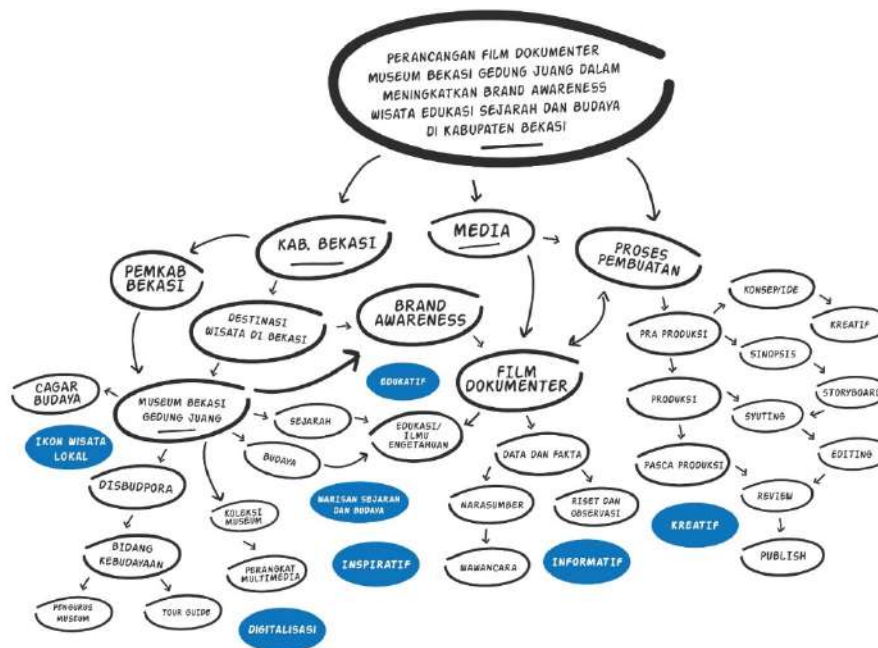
PERANCANGAN FILM DOKUMENTER MUSEUM BEKASI GEDUNG JUANG DALAM MENINGKATKAN BRAND AWARENESS WISATA EDUKASI SEJARAH DAN BUDAYA DI KABUPATEN BEKASI

KAB. BEKASI

MEDIA

PROSES PEMBUATAN

PEMKAB BEKASI

DESTINASI WISATA DI BEKASI

BRAND AWARENESS

KONSEP/IDE

KREATIF

PRA PRODUKSI

SINOPSIS

EDUKATIF

FILM DOKUMENTER

CAGAR BUDAYA

MUSEUM BEKASI GEDUNG JUANG

STORYBOARD

PRODUKSI

SYUTING

SEJARAH

EDUKASI/ ILMU PENGETAHUAN

IKON WISATA LOKAL

EDITING

BUDAYA

DATA DAN FAKTA

PASCA PRODUKSI

DISBUDPORA

REVIEW

KOLEKSI MUSEUM

WARISAN SEJARAH DAN BUDAYA

NARASUMBER

RISET DAN OBSERVASI

KREATIF

BIDANG KEBUDAYAAN

PUBLISH

PERANGKAT MULTIMEDIA

INSPIRATIF

WAWANCARA

INFORMATIF

PENGURUS MUSEUM

TOUR GUIDE

DIGITALISASI